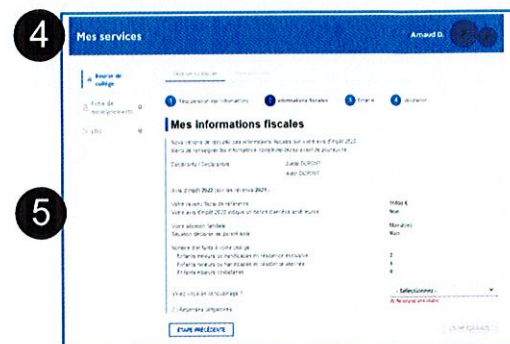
4

Mes services

Arnaud D.

Bourse de collège

Fiche de renseignements

LSU

1 Vos personnelles informations

2 Informations fiscales

3 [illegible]

4 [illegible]

5

Mes informations fiscales

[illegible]

Déclarant / Déclarantes

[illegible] DUPONT

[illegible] DUPONT

Avis d'impôt 2022 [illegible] 2021

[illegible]

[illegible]

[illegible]

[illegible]

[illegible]

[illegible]

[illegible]

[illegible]

Sélectionnez

ÉTAPE PRÉCÉDENTE

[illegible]